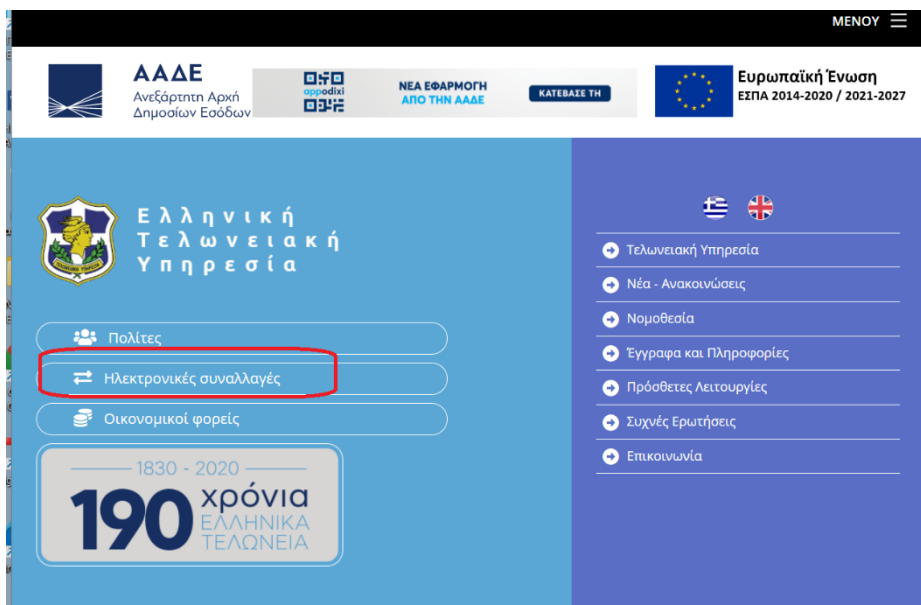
ΜΕΝΟΥ

ΑΑΔΕ
Ανεξάρτητη Αρχή Δημοσίων Εσόδων

appodixi
ΝΕΑ ΕΦΑΡΜΟΓΗ ΑΠΟ ΤΗΝ ΑΑΔΕ
ΚΑΤΕΒΑΣΕ ΤΗ

Ευρωπαϊκή Ένωση
ΕΣΠΑ 2014-2020 / 2021-2027

Ελληνική Τελωνειακή Υπηρεσία

Πολίτες
Ηλεκτρονικές συναλλαγές
Οικονομικοί φορείς

1830 - 2020
190 χρόνια ΕΛΛΗΝΙΚΑ ΤΕΛΩΝΕΙΑ

Τελωνειακή Υπηρεσία
Νέα - Ανακοινώσεις
Νομοθεσία
Έγγραφα και Πληροφορίες
Πρόσθετες Λειτουργίες
Συχνές Ερωτήσεις
Επικοινωνία